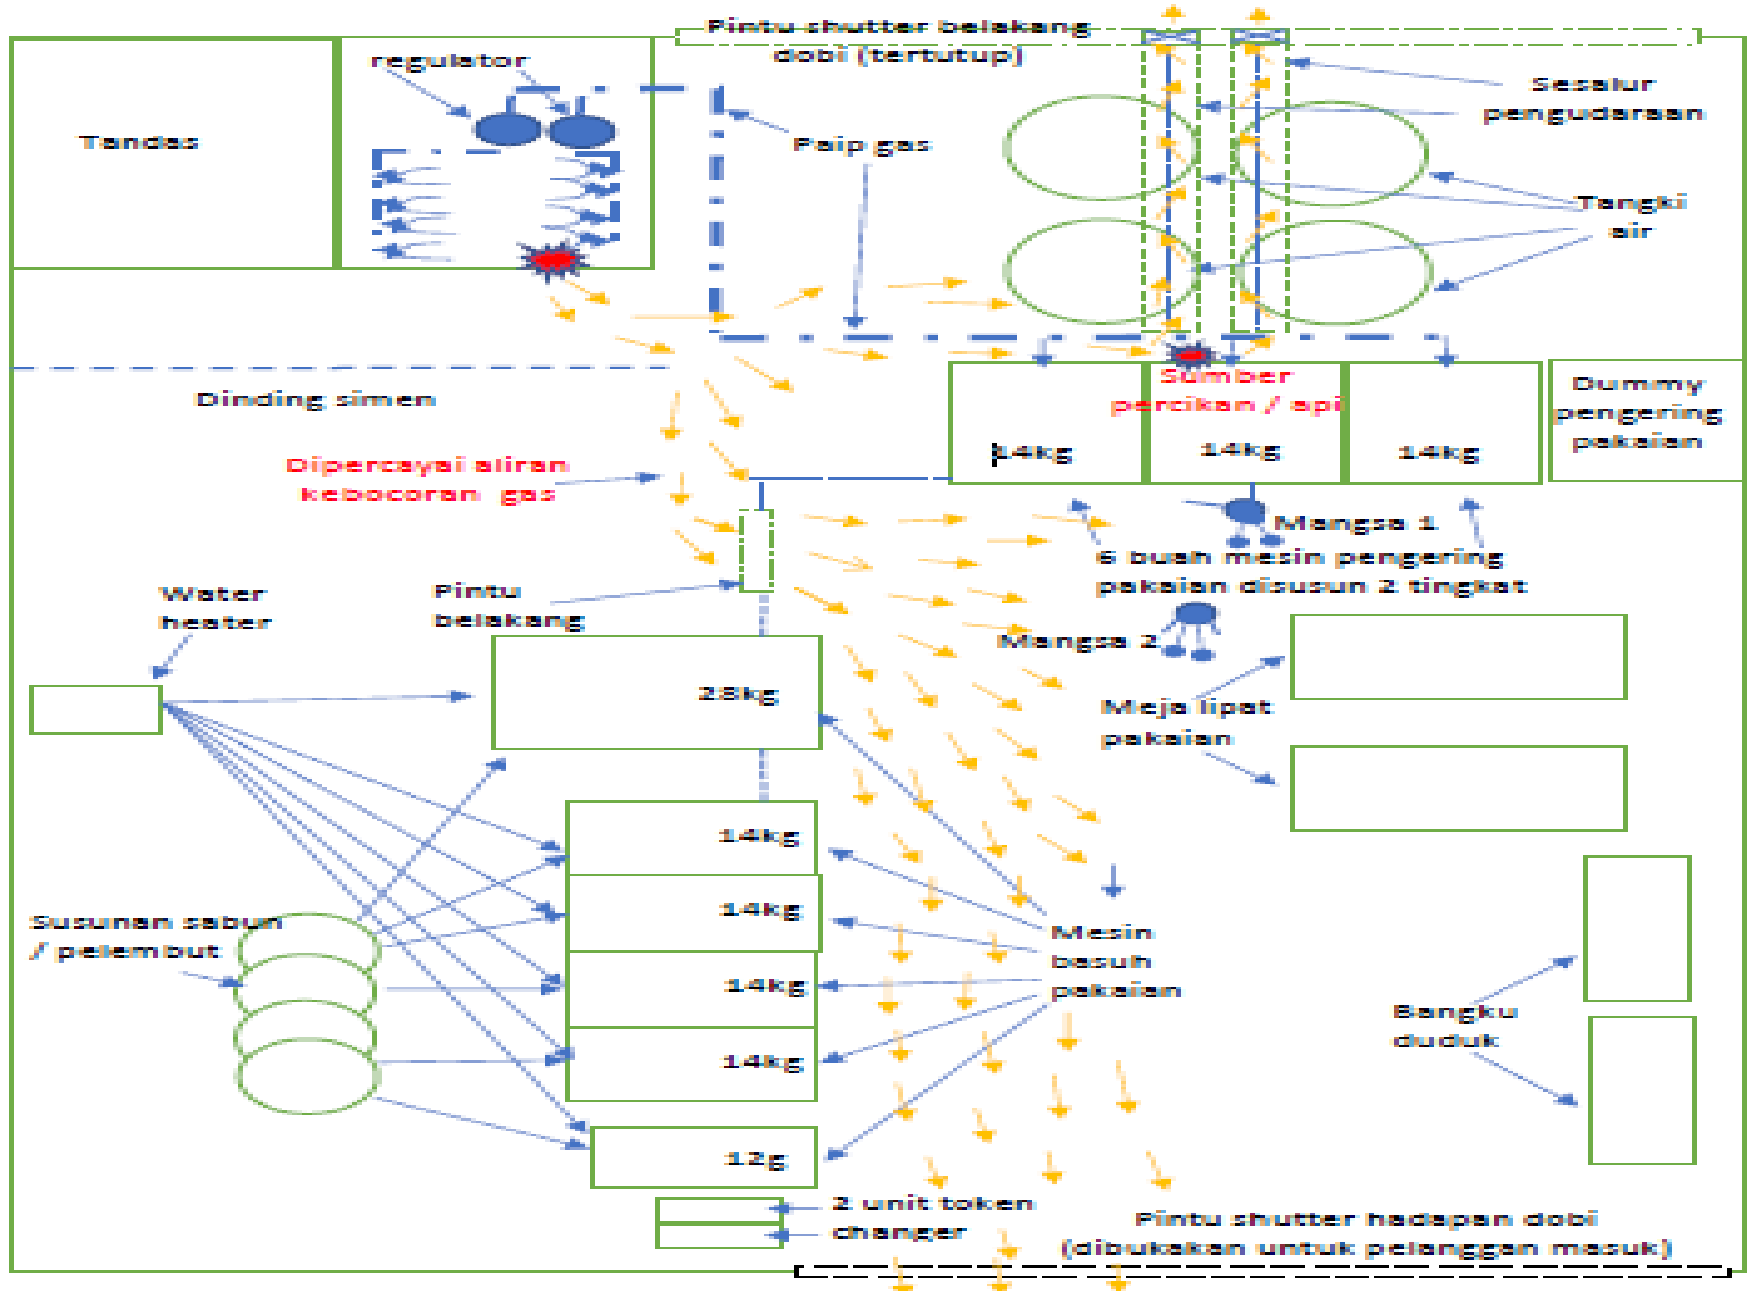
Pintu shutter belakang dobi (tertutup)

Tandas

regulator

Paip gas

Sesalur pengudaraan

Tangki air

Dinding simen

Sumber percikan / api

14kg

14kg

14kg

Dummy pengering pakaian

Dipercayai aliran kebocoran gas

Mangsa 1

6 buah mesin pengering pakaian disusun 2 tingkat

Water heater

Pintu belakang

Mangsa 2

28kg

Meja lipat pakaian

14kg

14kg

Susunan sabun / pelembut

14kg

Mesin basuh pakaian

14kg

Bangku duduk

12g

2 unit token changer

Pintu shutter hadapan dobi (dibukakan untuk pelanggan masuk)